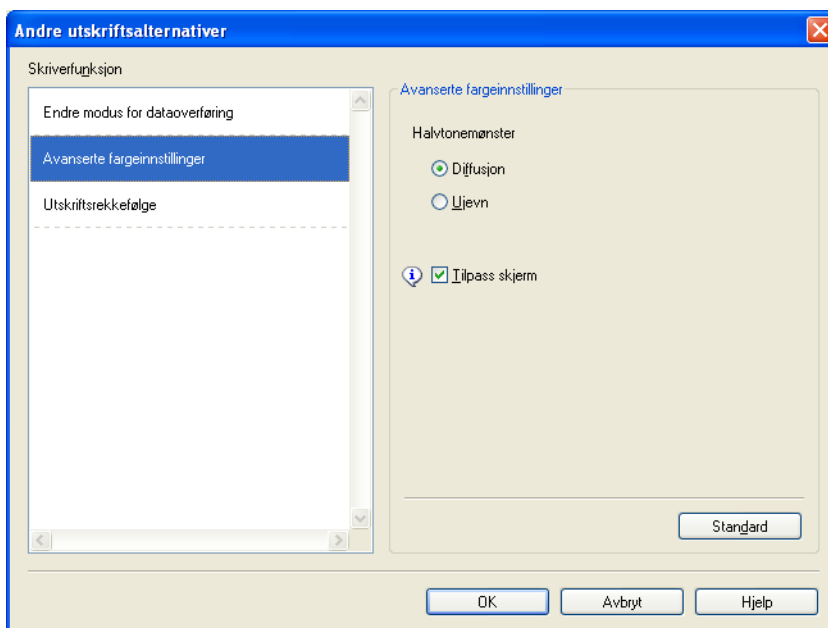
Andre utskriftsalternativer

Skriverfunksjon

Endre modus for dataoverføring

Avanserte fargeinnstillinger

Utskriftsrekkefølge

Avanserte fargeinnstillinger

Halvtonemønster

Diffusjon

Ujevn

Tilpass skjerm

Standard

OK

Avbryt

Hjelp